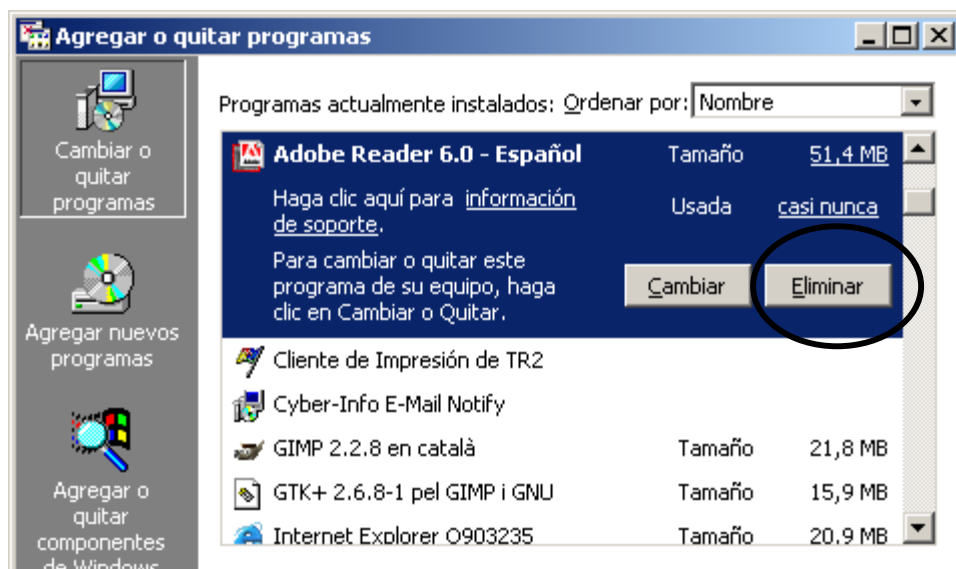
Agregar o quitar programas

Cambiar o quitar programas

Agregar nuevos programas

Agregar o quitar componentes de Windows

Programas actualmente instalados: Ordenar por: Nombre

Adobe Reader 6.0 - Español Tamaño 51,4 MB

Haga clic aquí para información de soporte. Usada casi nunca

Para cambiar o quitar este programa de su equipo, haga clic en Cambiar o Quitar.

Cambiar Eliminar

Cliente de Impresión de TR2

Cyber-Info E-Mail Notify

| | | |
|---|---|---|
| GIMP 2.2.8 en català | Tamaño | 21,8 MB |
| GTK+ 2.6.8-1 pel GIMP i GNU | Tamaño | 15,9 MB |
| Internet Explorer O903235 | Tamaño | 20.9 MB |